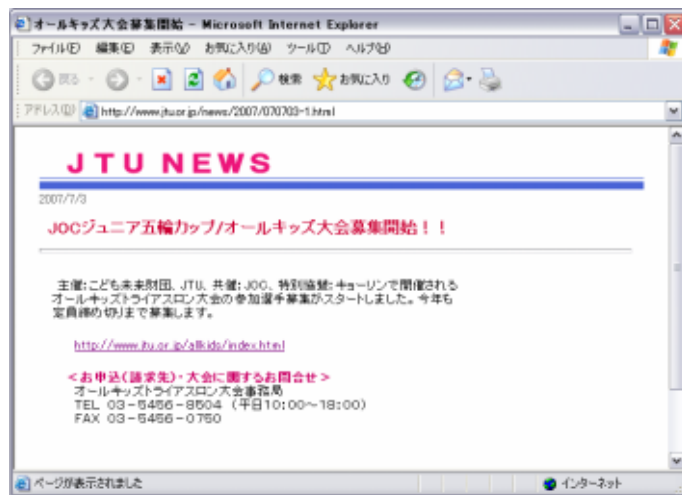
オールキッズ大会募集開始 - Microsoft Internet Explorer

ファイル(F) 編集(E) 表示(V) お気に入り(A) ツール(T) ヘルプ(H)

戻る 検索 お気に入り

アドレス(D) http://www.jtu.or.jp/news/2007/070703-1.html

JTU NEWS

2007/7/3

JOCジュニア五輪カップ/オールキッズ大会募集開始！！

主催：こども未来財団、JTU、共催：JOC、特別協賛：キョーリンで開催される オールキッズトライアスロン大会の参加選手募集がスタートしました。今年も定員締め切りまで募集します。

http://www.jtu.or.jp/allkids/index.html

＜お申込(請求先)・大会に関するお問合せ＞
オールキッズトライアスロン大会事務局
TEL 03-5456-8504（平日10:00～18:00）
FAX 03-5456-0750

ページが表示されました

インターネット